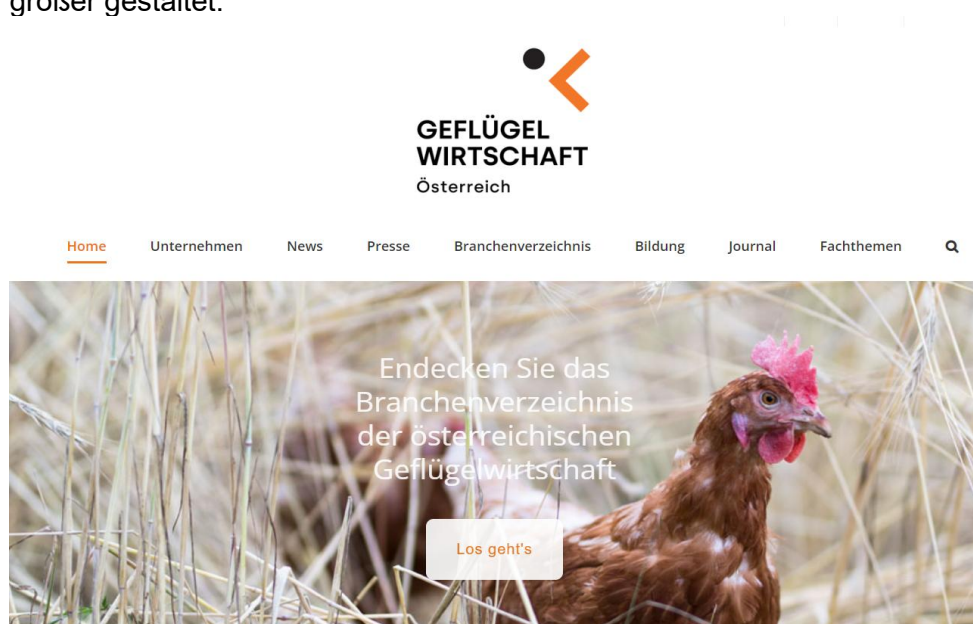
größer gestaltet.

GEFLÜGEL WIRTSCHAFT
Österreich

Home Unternehmen News Presse Branchenverzeichnis Bildung Journal Fachthemen

Endecken Sie das Branchenverzeichnis der österreichischen Geflügelwirtschaft

Los geht's